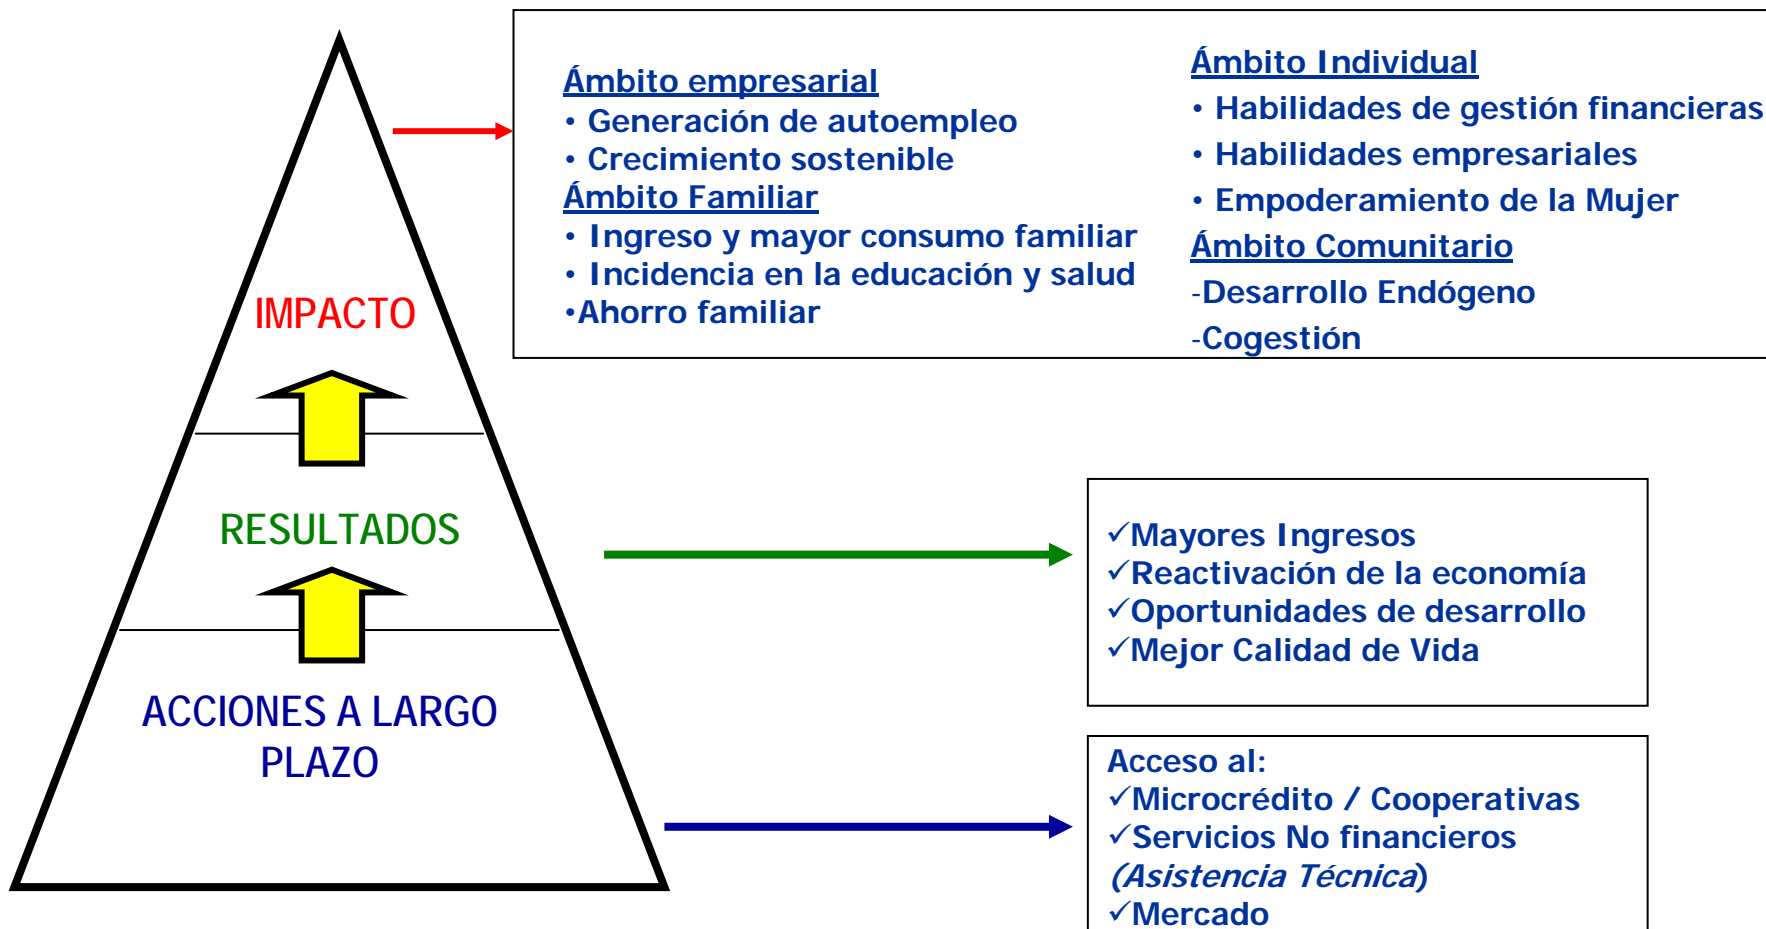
IMPACTO

RESULTADOS

ACCIONES A LARGO PLAZO

Ámbito empresarial
• Generación de autoempleo
• Crecimiento sostenible
Ámbito Familiar
• Ingreso y mayor consumo familiar
• Incidencia en la educación y salud
•Ahorro familiar

Ámbito Individual
• Habilidades de gestión financieras
• Habilidades empresariales
• Empoderamiento de la Mujer
Ámbito Comunitario
-Desarrollo Endógeno
-Cogestión

✓Mayores Ingresos
✓Reactivación de la economía
✓Oportunidades de desarrollo
✓Mejor Calidad de Vida

Acceso al:
✓Microcrédito / Cooperativas
✓Servicios No financieros (Asistencia Técnica)
✓Mercado